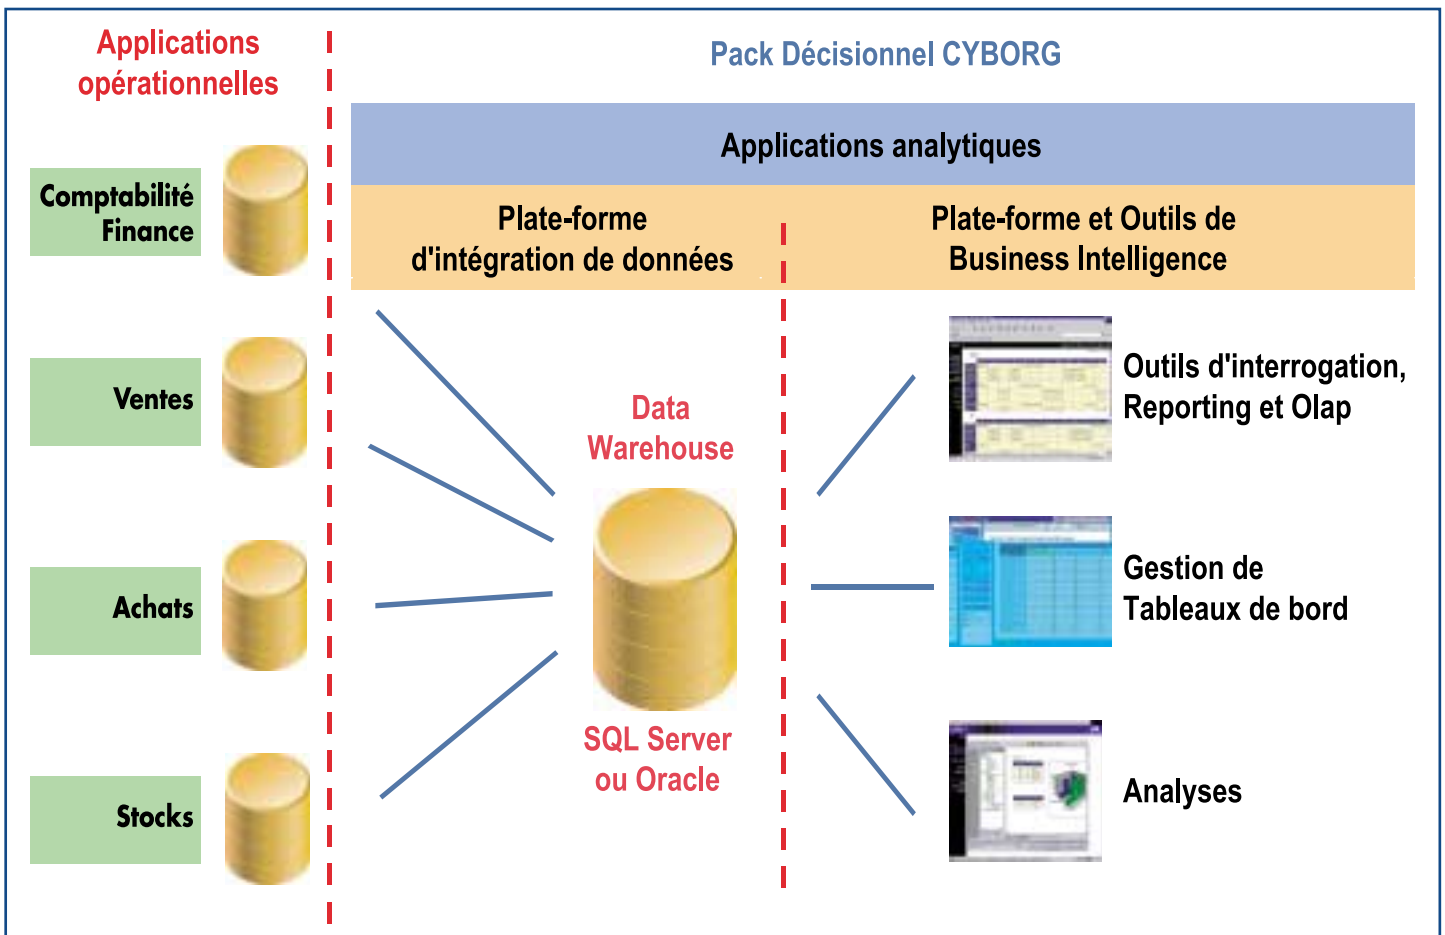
Applications opérationnelles

Pack Décisionnel CYBORG

Applications analytiques

Plate-forme d'intégration de données

Plate-forme et Outils de Business Intelligence

Comptabilité Finance

Ventes

Achats

Stocks

Data Warehouse

SQL Server ou Oracle

Outils d'interrogation, Reporting et Olap

Gestion de Tableaux de bord

Analyses